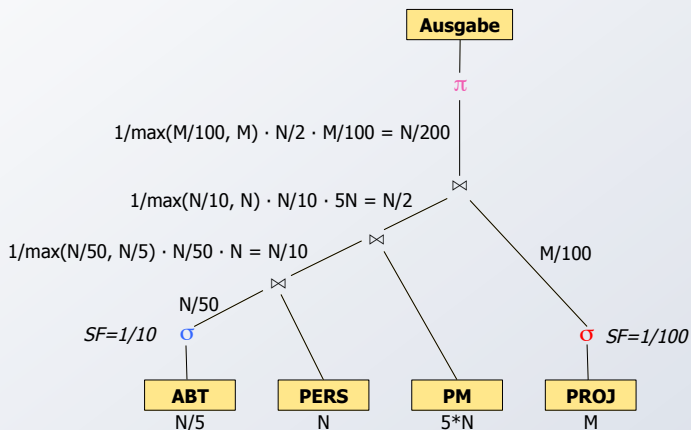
Ausgabe

$\pi$

$1/\max(M/100, M) \cdot N/2 \cdot M/100 = N/200$

$\bowtie$

$1/\max(N/10, N) \cdot N/10 \cdot 5N = N/2$

$\bowtie$

$1/\max(N/50, N/5) \cdot N/50 \cdot N = N/10$

M/100

$\bowtie$

N/50

SF=1/10 $\sigma$

$\sigma$ SF=1/100

ABT
N/5

PERS
N

PM
5*N

PROJ
M